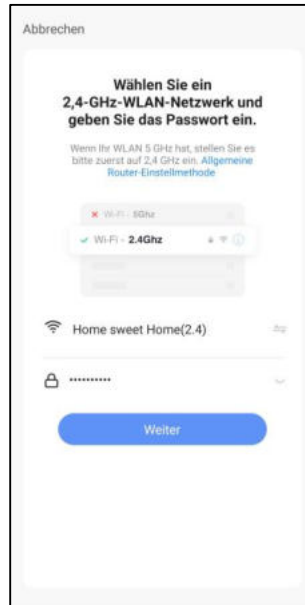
Abbrechen

Wählen Sie ein 2,4-GHz-WLAN-Netzwerk und geben Sie das Passwort ein.

Wenn Ihr WLAN 5 GHz hat, stellen Sie es bitte zuerst auf 2,4 GHz ein. Allgemeine Router-Einstellmethode

Wi-Fi - 5Ghz

Wi-Fi - 2.4Ghz

Home sweet Home(2.4)

··········

Weiter